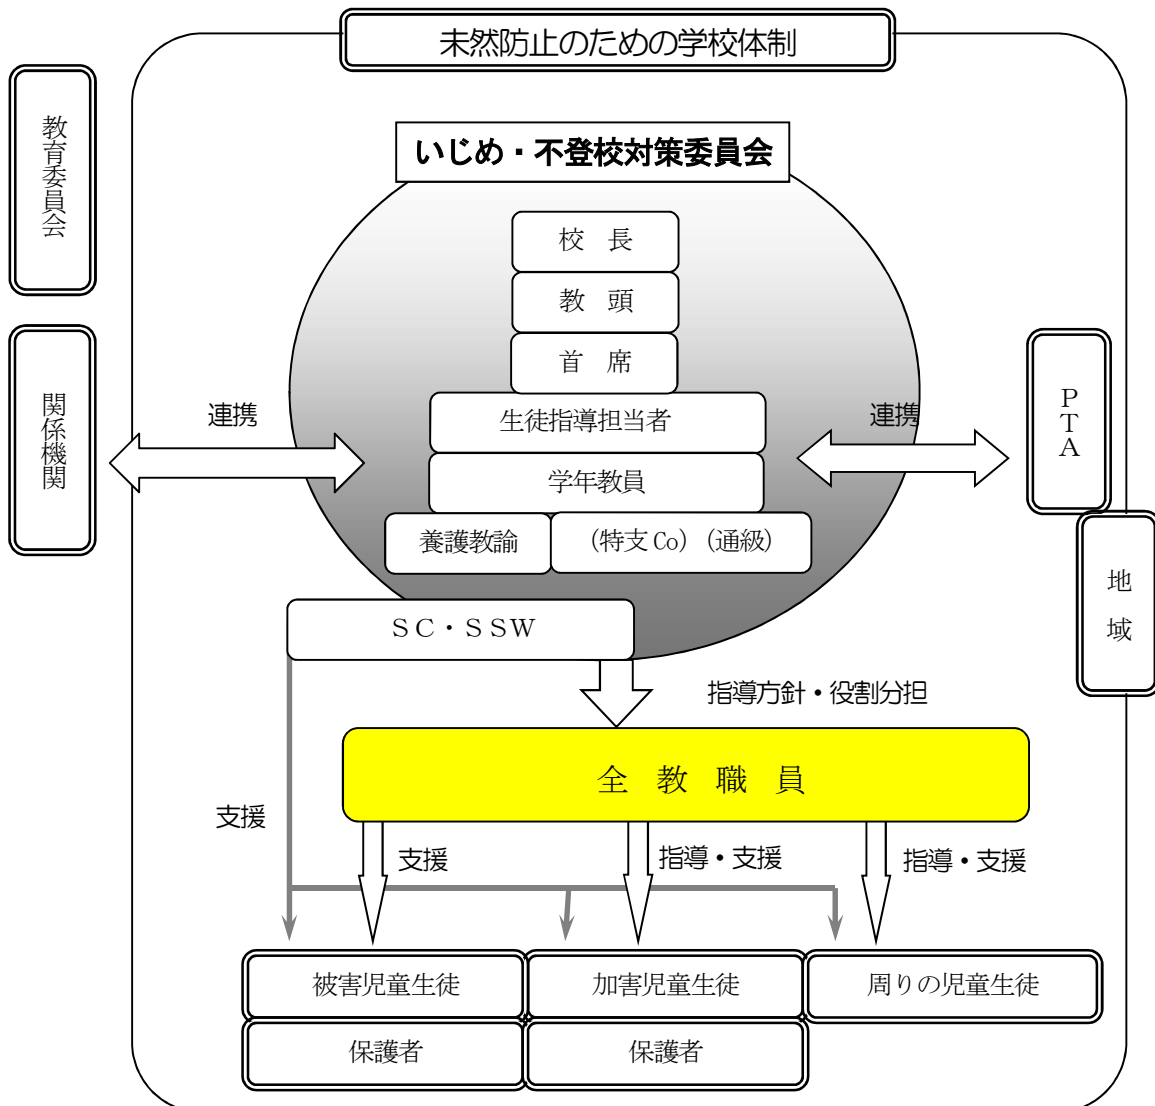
未然防止のための学校体制

教育委員会

関係機関

いじめ・不登校対策委員会

校 長

教 頭

首 席

生徒指導担当者

学年教員

養護教諭

（特支 Co）（通級）

連携

連携

PTA

地域

SC・SSW

指導方針・役割分担

全 教 職 員

支援

支援

指導・支援

指導・支援

被害児童生徒

加害児童生徒

周りの児童生徒

保護者

保護者